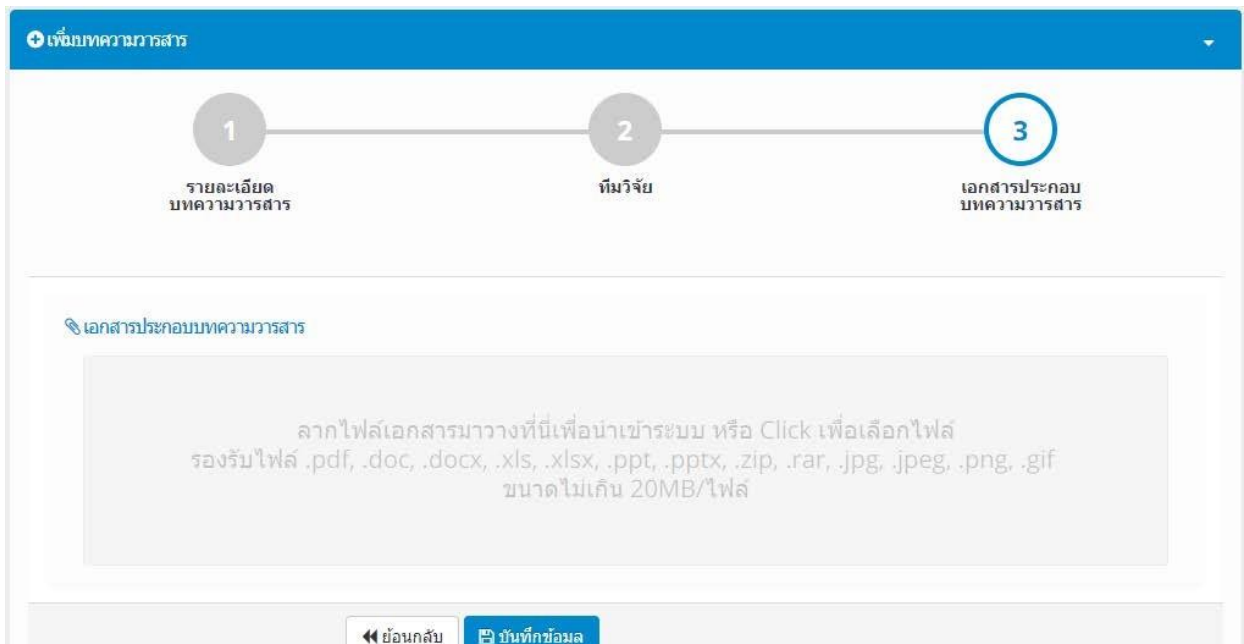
เพิ่มบทความวารสาร

1
รายละเอียด บทความวารสาร

2
ทีมวิจัย

3
เอกสารประกอบ บทความวารสาร

เอกสารประกอบบทความวารสาร

ลากไฟล์เอกสารมาวางที่นี่เพื่อนำเข้าระบบ หรือ Click เพื่อเลือกไฟล์
รองรับไฟล์ .pdf, .doc, .docx, .xls, .xlsx, .ppt, .pptx, .zip, .rar, .jpg, .jpeg, .png, .gif
ขนาดไม่เกิน 20MB/ไฟล์

ย้อนกลับ
บันทึกข้อมูล